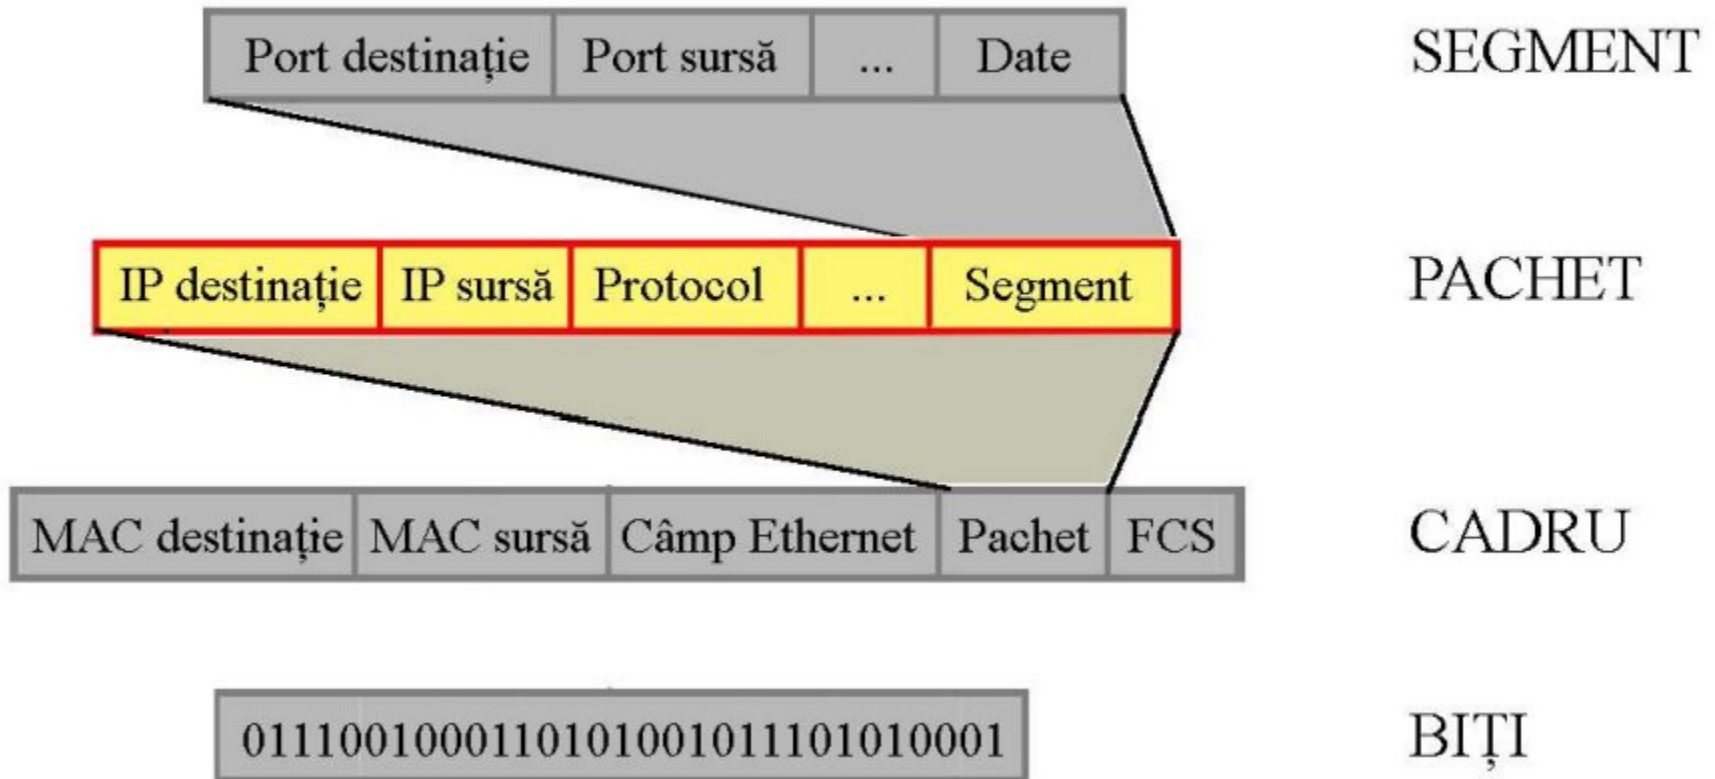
| Port destinație | Port sursă | ... | Date |
|---|---|---|---|

SEGMENT

| IP destinație | IP sursă | Protocol | ... | Segment |
|---|---|---|---|---|

PACHET

| MAC destinație | MAC sursă | Câmp Ethernet | Pachet | FCS |
|---|---|---|---|---|

CADRU

01110010001101010010111010100001

BIȚI